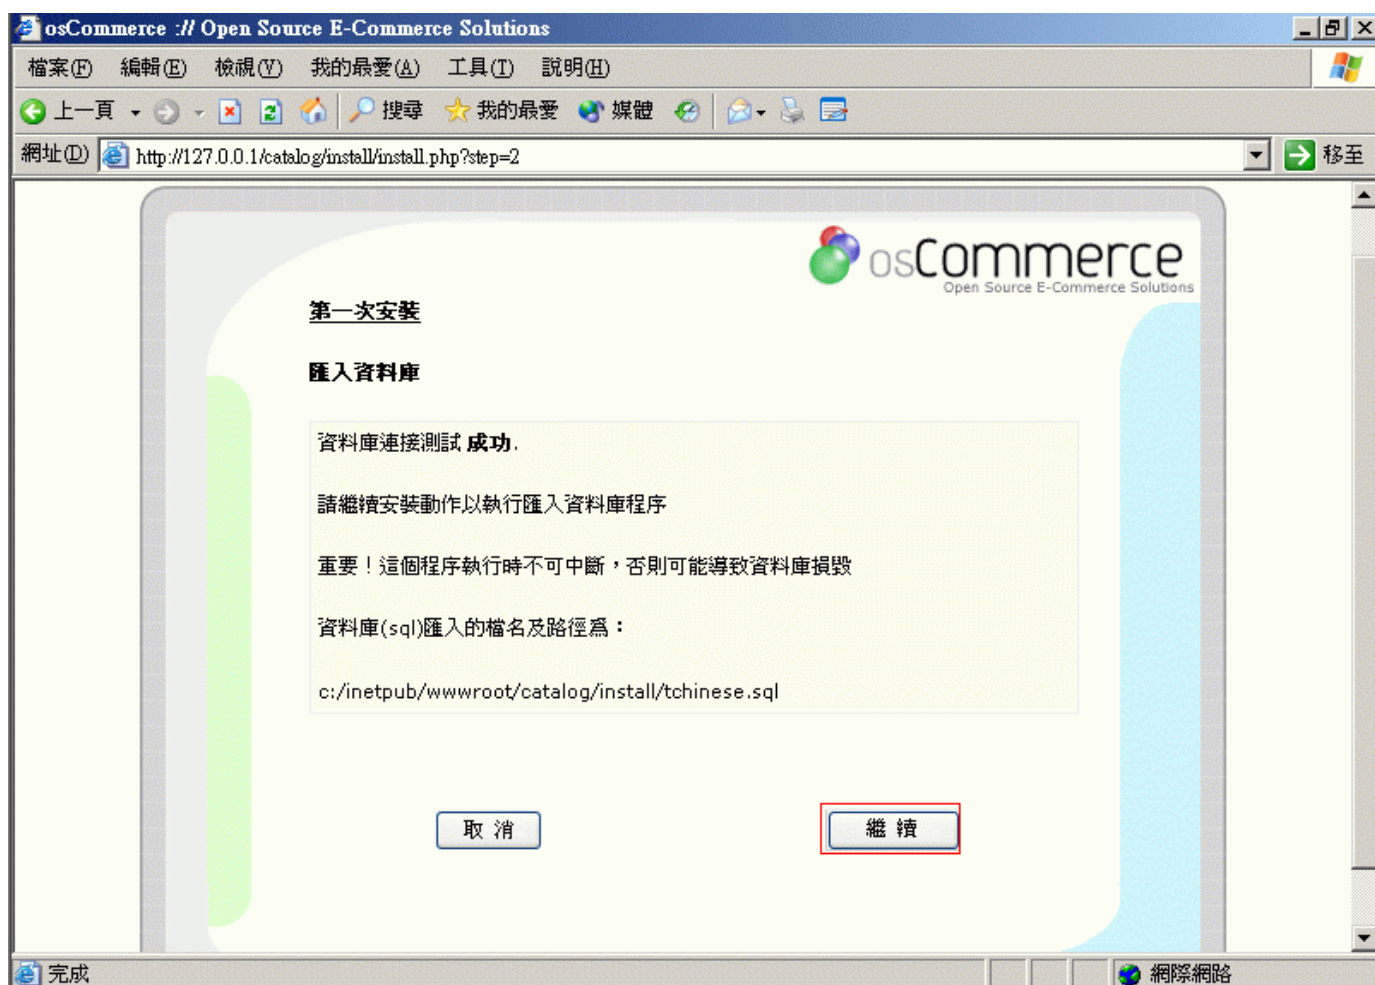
osCommerce :// Open Source E-Commerce Solutions

檔案(F) 編輯(E) 檢視(V) 我的最愛(A) 工具(T) 說明(H)

上一頁 搜尋 我的最愛 媒體

網址(D) http://127.0.0.1/catalog/install/install.php?step=2 移至

osCommerce
Open Source E-Commerce Solutions

第一次安裝

匯入資料庫

資料庫連接測試 **成功**.

請繼續安裝動作以執行匯入資料庫程序

重要！這個程序執行時不可中斷，否則可能導致資料庫損毀

資料庫(sql)匯入的檔名及路徑為：

c:/inetpub/wwwroot/catalog/install/tchinese.sql

取 消

繼 續

完成

網際網路